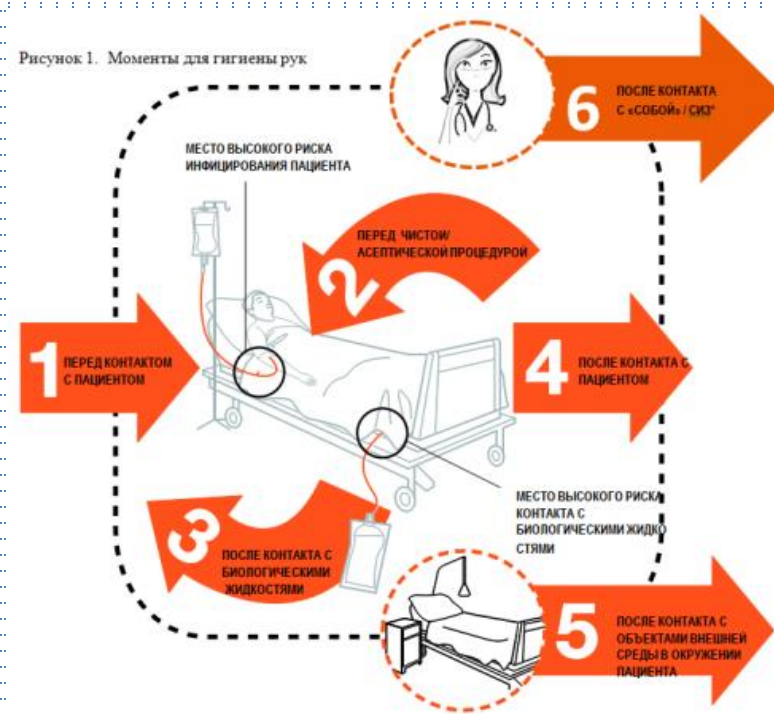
Рисунок 1. Моменты для гигиены рук

6 ПОСЛЕ КОНТАКТА С «СОБОЙ» / СИЗ*

МЕСТО ВЫСОКОГО РИСКА ИНФИЦИРОВАНИЯ ПАЦИЕНТА

2 ПЕРЕД ЧИСТОЙ/ АСЕПТИЧЕСКОЙ ПРОЦЕДУРОЙ

1 ПЕРЕД КОНТАКТОМ С ПАЦИЕНТОМ

4 ПОСЛЕ КОНТАКТА С ПАЦИЕНТОМ

МЕСТО ВЫСОКОГО РИСКА КОНТАКТА С БИОЛОГИЧЕСКИМИ ЖИДКО СТЯМИ

3 ПОСЛЕ КОНТАКТА С БИОЛОГИЧЕСКИМИ ЖИДКОСТЯМИ

5 ПОСЛЕ КОНТАКТА С ОБЪЕКТАМИ ВНЕШНЕЙ СРЕДЫ В ОКРУЖЕНИИ ПАЦИЕНТА